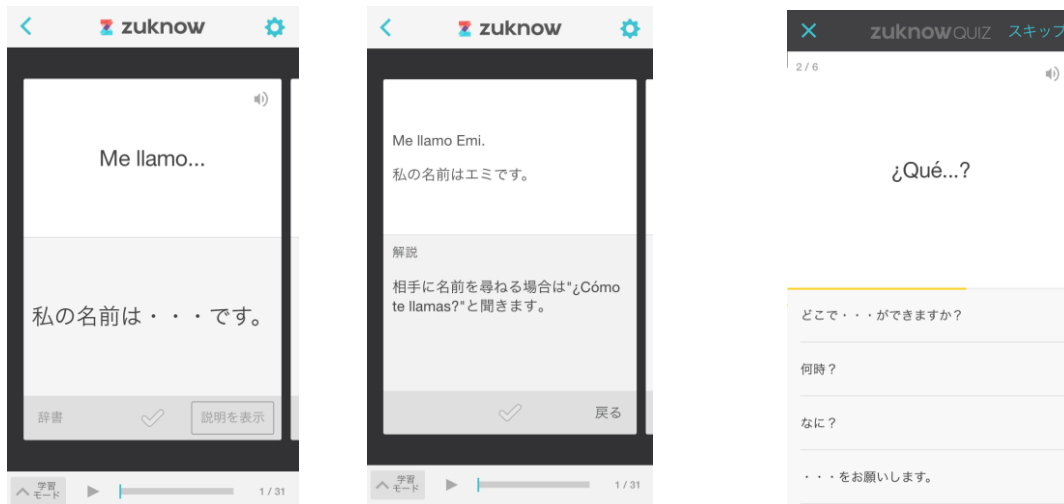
zuknow

Me llamo...

私の名前は・・・です。

辞書

説明を表示

学習モード

1 / 31

zuknow

Me llamo Emi.

私の名前はエミです。

解説

相手に名前を尋ねる場合は"¿Cómo te llamas?"と聞きます。

戻る

学習モード

1 / 31

zuknowQUIZ スキップ

2 / 6

¿Qué...?

どこで・・・ができますか?

何時?

なに?

・・・をお願いします。